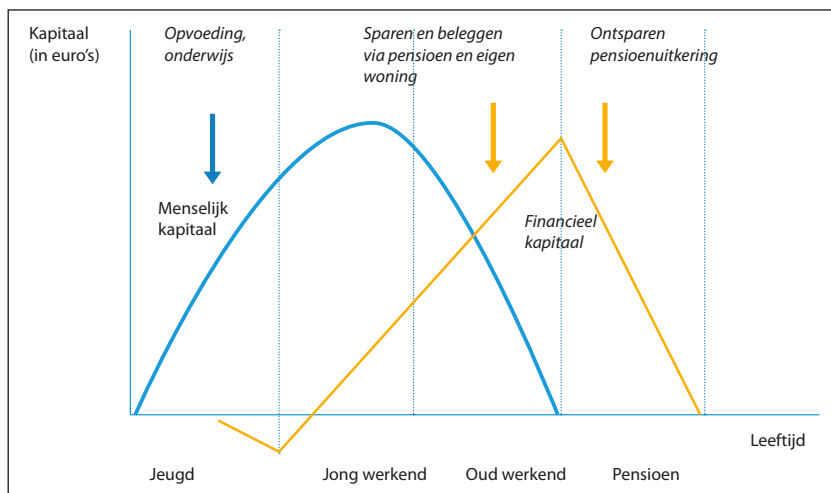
Kapitaal (in euro's)

Opvoeding, onderwijs

Sparen en beleggen via pensioen en eigen woning

Ontsparen pensioenuitkering

Menselijk kapitaal

Financieel kapitaal

Leeftijd

Jeugd

Jong werkend

Oud werkend

Pensioen